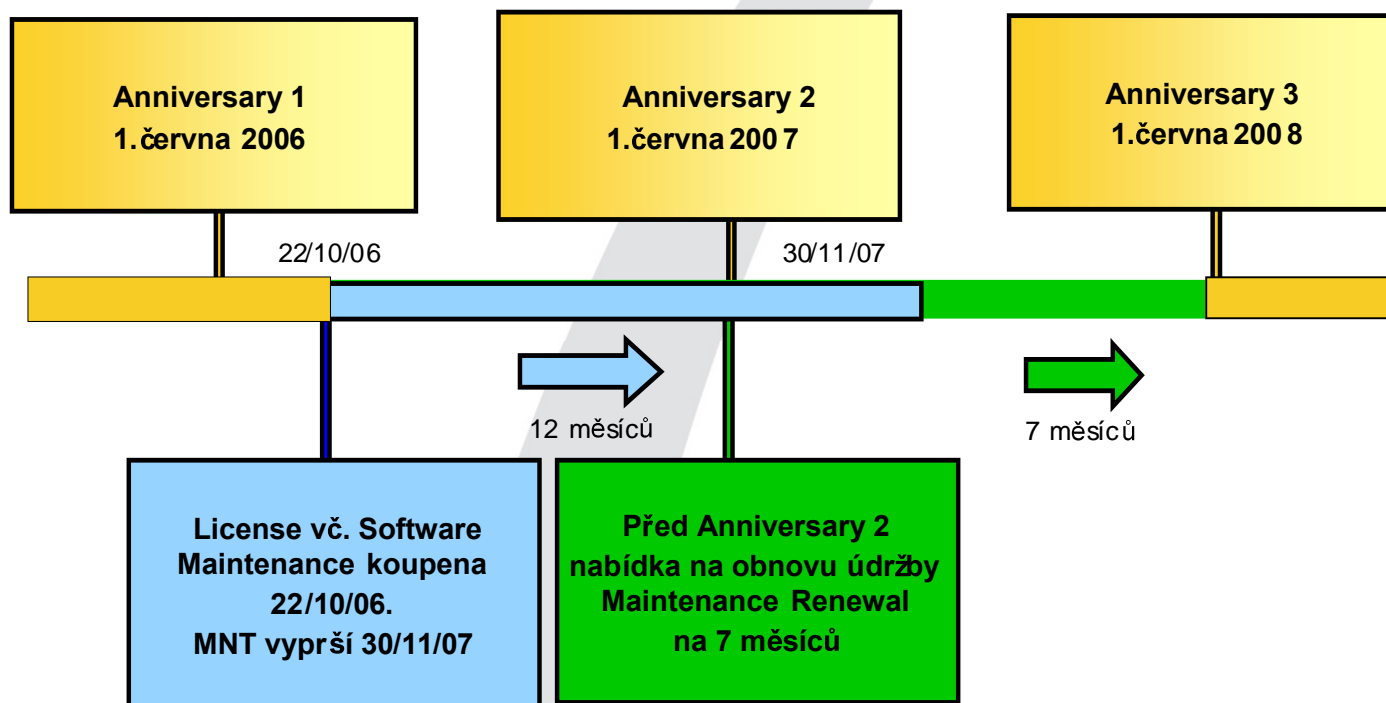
Anniversary 1
1.června 2006

Anniversary 2
1.června 2007

Anniversary 3
1.června 2008

22/10/06

30/11/07

12 měsíců

7 měsíců

License vč. Software Maintenance koupena 22/10/06.
MNT vyprší 30/11/07

Před Anniversary 2 nabídka na obnovu údržby Maintenance Renewal na 7 měsíců